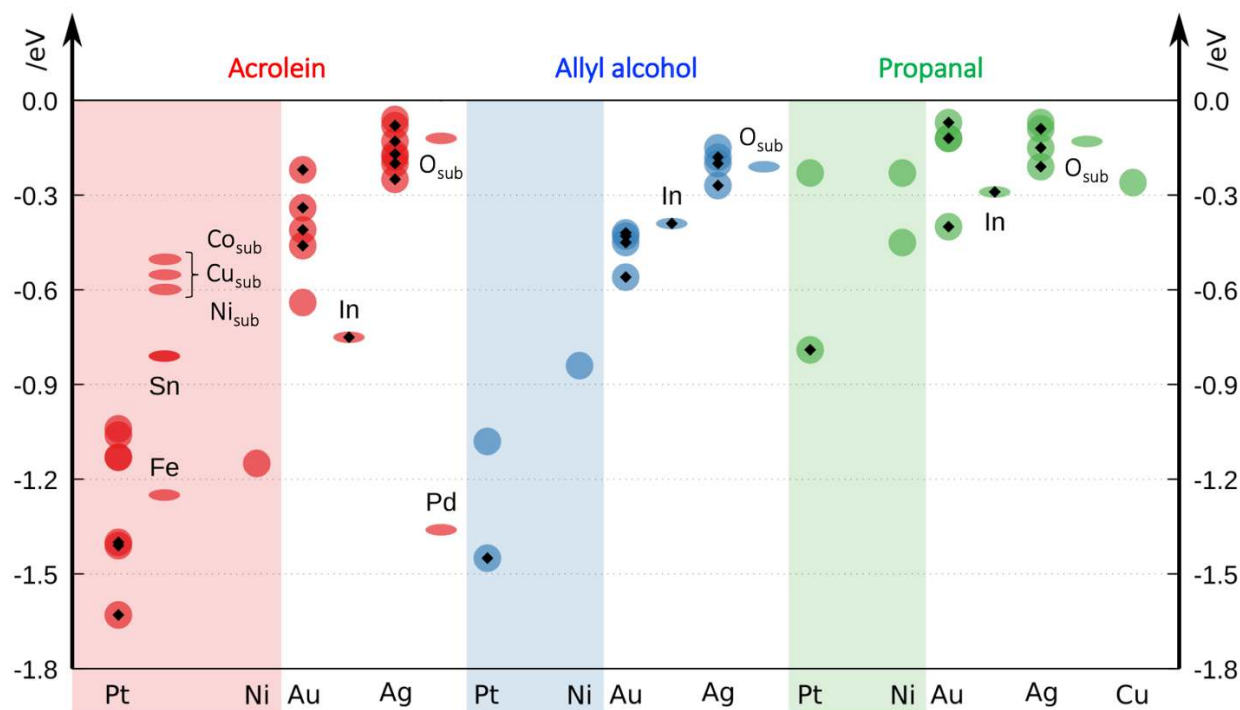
/eV
/eV
Acrolein
Allyl alcohol
Propanal
0.0
-0.3
-0.6
-0.9
-1.2
-1.5
-1.8
0.0
-0.3
-0.6
-0.9
-1.2
-1.5
-1.8
$Co_{sub}$
$Cu_{sub}$
$Ni_{sub}$
Sn
Fe
$O_{sub}$
In
Pd
In
$O_{sub}$
In
$O_{sub}$
Pt
Ni
Au
Ag
Pt
Ni
Au
Ag
Pt
Ni
Au
Ag
Cu